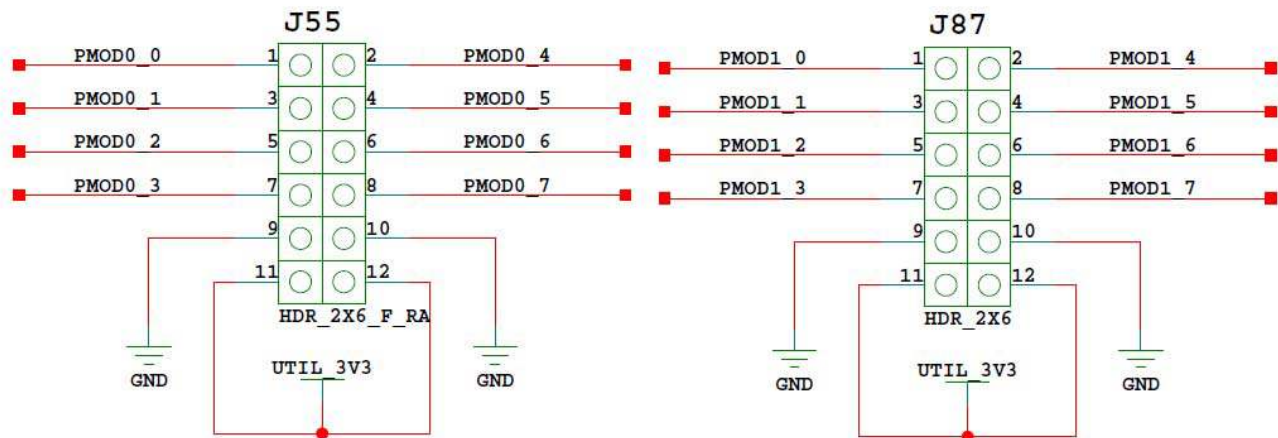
J55

PMOD0_0 1 2 PMOD0_4
PMOD0_1 3 4 PMOD0_5
PMOD0_2 5 6 PMOD0_6
PMOD0_3 7 8 PMOD0_7
9 10
11 12
HDR_2X6_F_RA
GND
UTIL_3V3
GND

J87

PMOD1_0 1 2 PMOD1_4
PMOD1_1 3 4 PMOD1_5
PMOD1_2 5 6 PMOD1_6
PMOD1_3 7 8 PMOD1_7
9 10
11 12
HDR_2X6
GND
UTIL_3V3
GND